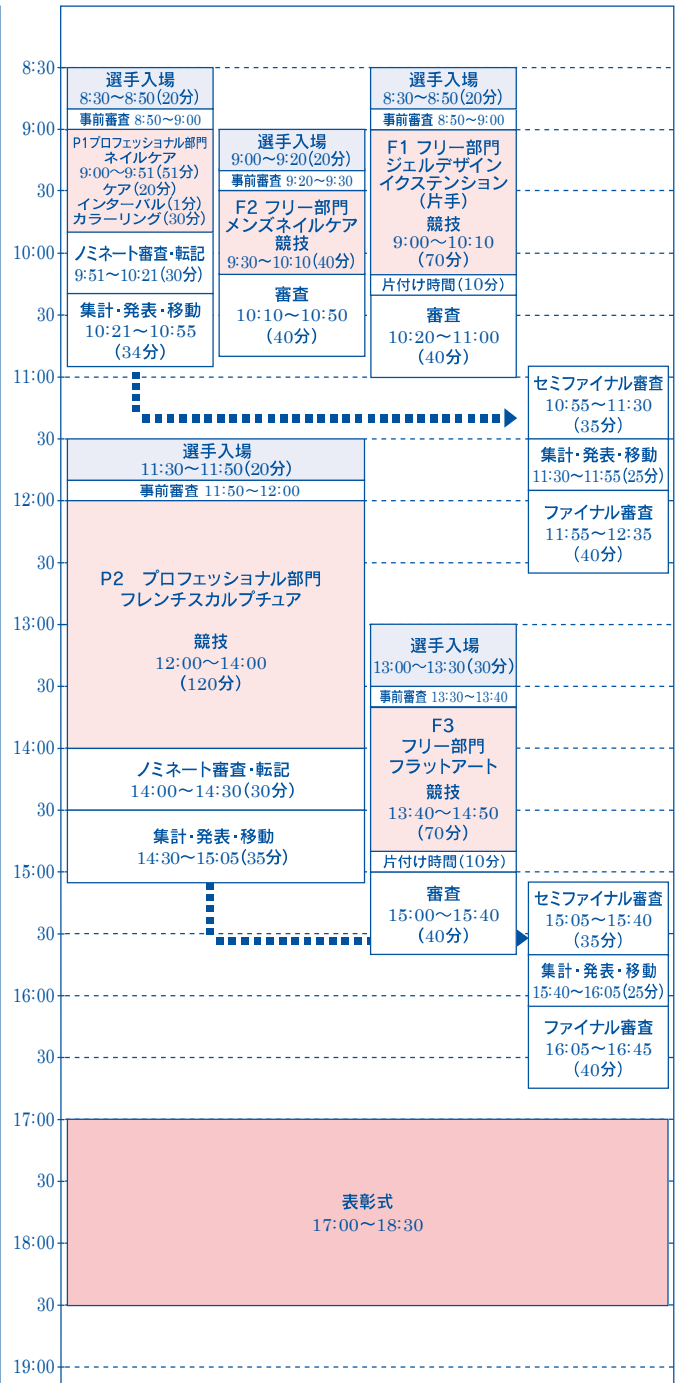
8:30
9:00
30
10:00
30
11:00
30
12:00
30
13:00
30
14:00
30
15:00
30
16:00
30
17:00
30
18:00
30
19:00

選手入場
8:30〜8:50(20分)
事前審査 8:50〜9:00
P1プロフェッショナル部門
ネイルケア
9:00〜9:51(51分)
ケア(20分)
インターバル(1分)
カラーリング(30分)
ノミネート審査・転記
9:51〜10:21(30分)
集計・発表・移動
10:21〜10:55
(34分)

選手入場
9:00〜9:20(20分)
事前審査 9:20〜9:30
F2 フリー部門
メンズネイルケア
競技
9:30〜10:10(40分)
審査
10:10〜10:50
(40分)

選手入場
8:30〜8:50(20分)
事前審査 8:50〜9:00
F1 フリー部門
ジェルデザイン
イクステンション
(片手)
競技
9:00〜10:10
(70分)
片付け時間(10分)
審査
10:20〜11:00
(40分)

セミファイナル審査
10:55〜11:30
(35分)
集計・発表・移動
11:30〜11:55(25分)
ファイナル審査
11:55〜12:35
(40分)

選手入場
11:30〜11:50(20分)
事前審査 11:50〜12:00
P2 プロフェッショナル部門
フレンチスカルプチュア
競技
12:00〜14:00
(120分)
ノミネート審査・転記
14:00〜14:30(30分)
集計・発表・移動
14:30〜15:05(35分)

選手入場
13:00〜13:30(30分)
事前審査 13:30〜13:40
F3
フリー部門
フラットアート
競技
13:40〜14:50
(70分)
片付け時間(10分)
審査
15:00〜15:40
(40分)

セミファイナル審査
15:05〜15:40
(35分)
集計・発表・移動
15:40〜16:05(25分)
ファイナル審査
16:05〜16:45
(40分)

表彰式
17:00〜18:30